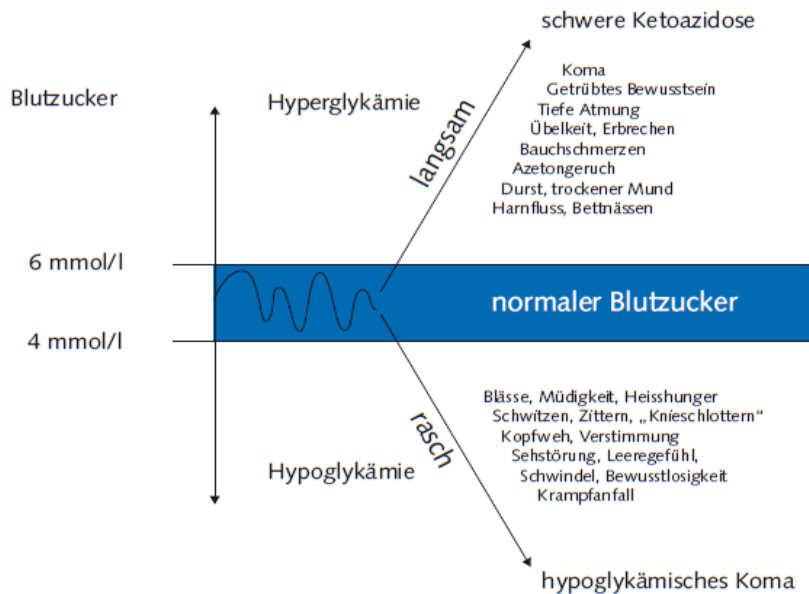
schwere Ketoazidose

Blutzucker

Hyperglykämie

langsam

Koma
Getrübtes Bewusstsein
Tiefe Atmung
Übelkeit, Erbrechen
Bauchschmerzen
Azetongeruch
Durst, trockener Mund
Harnfluss, Bettnässen

6 mmol/l

normaler Blutzucker

4 mmol/l

rasch

Blässe, Müdigkeit, Heisshunger
Schwitzen, Zittern, „Knieschlottern“
Kopfweh, Verstimmung
Sehstörung, Leeregefühl,
Schwindel, Bewusstlosigkeit
Krampfanfall

Hypoglykämie

hypoglykämisches Koma